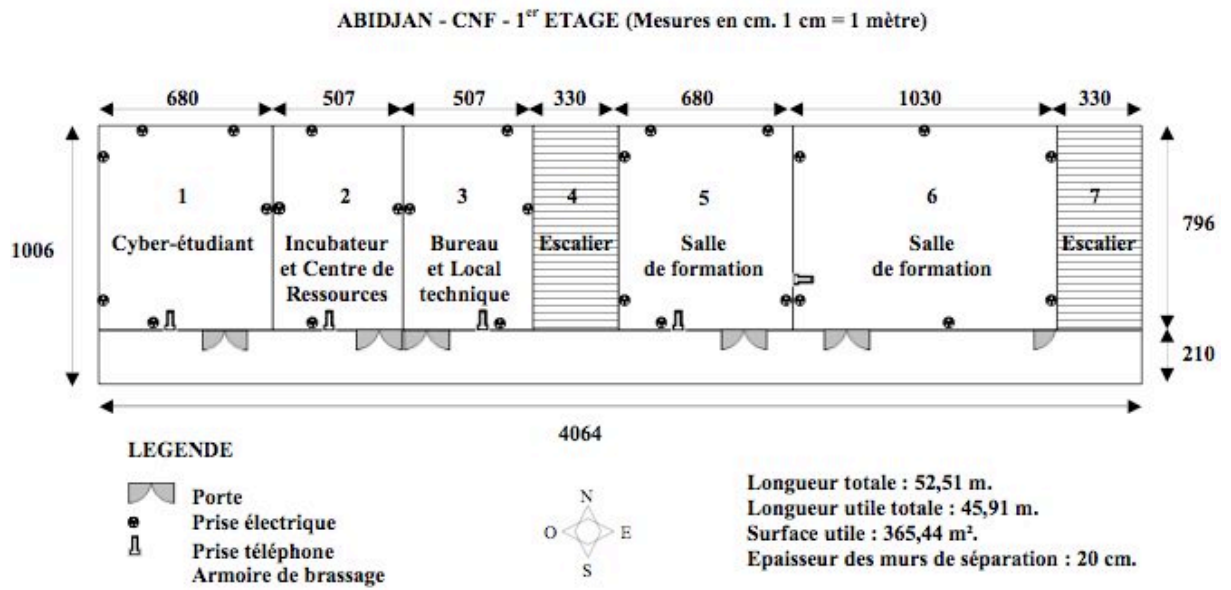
ABIDJAN - CNF - 1$^{er}$ ETAGE (Mesures en cm. 1 cm = 1 mètre)

680 507 507 330 680 1030 330

1006

1 Cyber-étudiant

2 Incubateur et Centre de Ressources

3 Bureau et Local technique

4 Escalier

5 Salle de formation

6 Salle de formation

7 Escalier

796

210

4064

LEGENDE

Porte
Prise électrique
Prise téléphone
Armoire de brassage

N
O E
S

Longueur totale : 52,51 m.
Longueur utile totale : 45,91 m.
Surface utile : 365,44 m².
Epaisseur des murs de séparation : 20 cm.